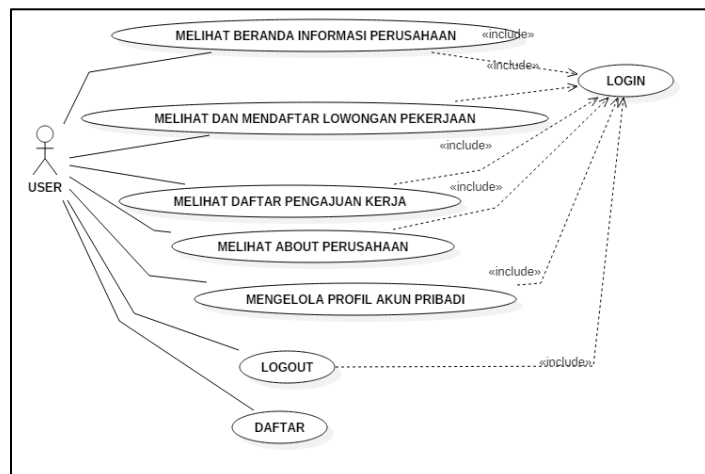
MELIHAT BERANDA INFORMASI PERUSAHAAN

«include»

«include»

LOGIN

MELIHAT DAN MENDAFTAR LOWONGAN PEKERJAAN

«include»

USER

«include»

MELIHAT DAFTAR PENGAJUAN KERJA

MELIHAT ABOUT PERUSAHAAN

«include»

MENGELOLA PROFIL AKUN PRIBADI

LOGOUT

«include»

DAFTAR